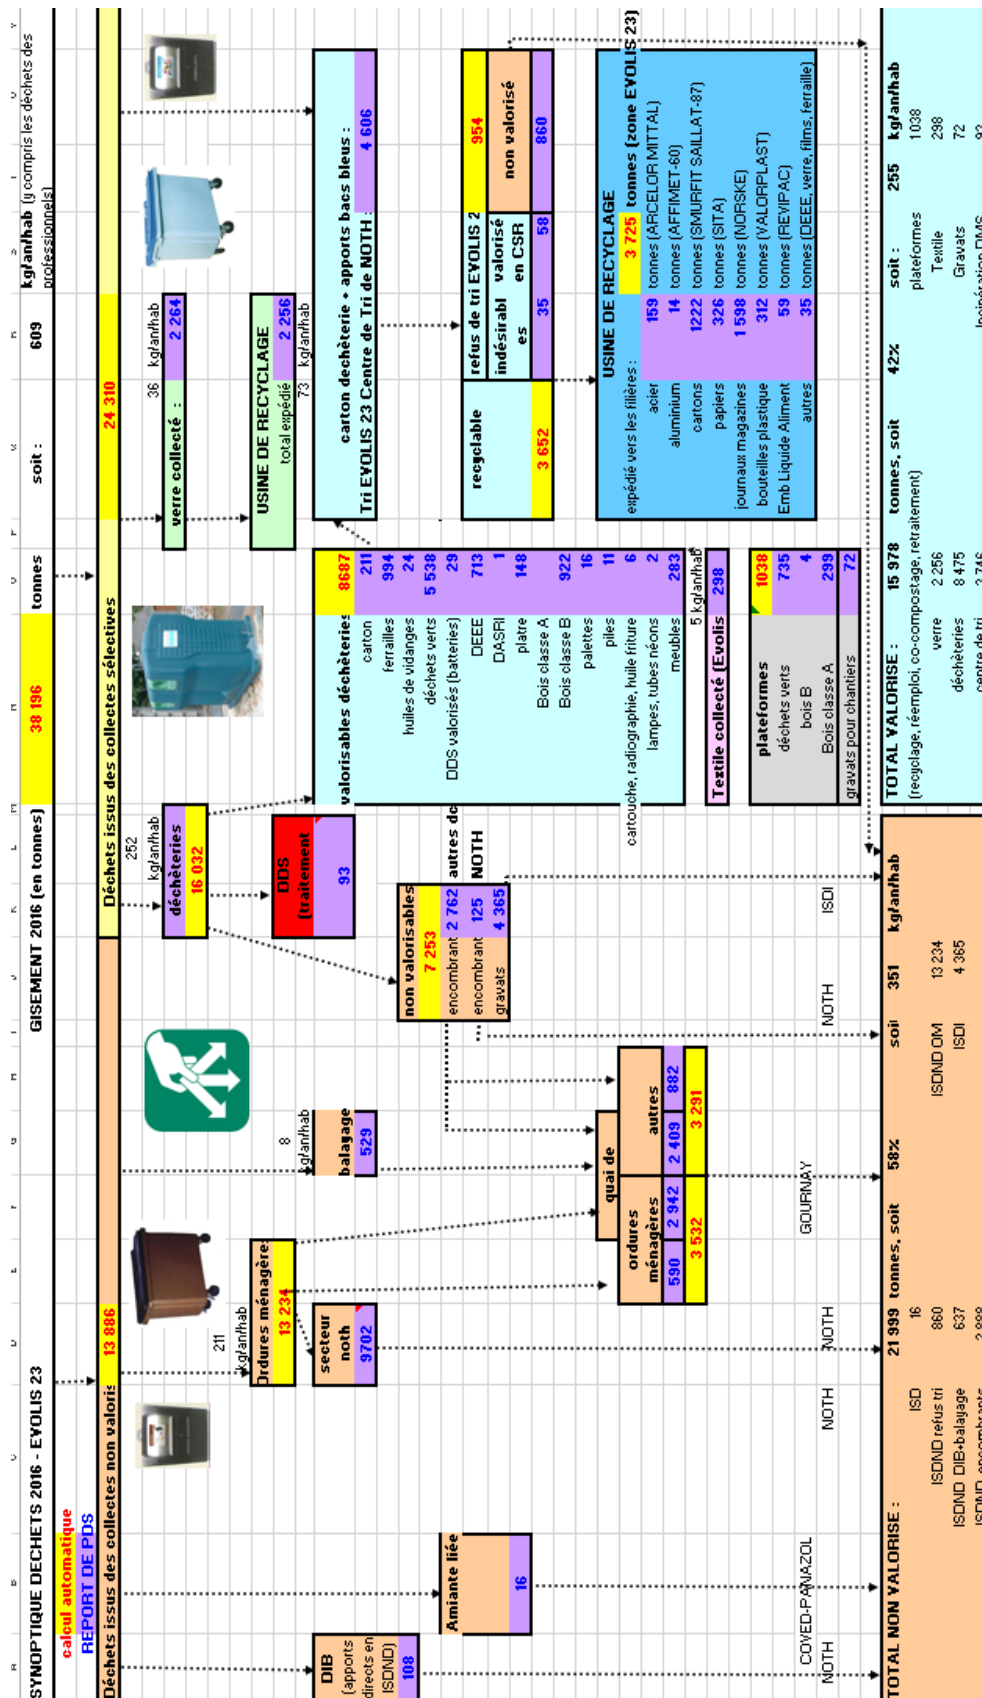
SYNOPTIQUE DECHETS 2016 - EVOLIS 23
calcul automatique
REPORT DE PDS

GISEMENT 2016 (en tonnes)   38 196   tonnes   soit :   609   kg/an/hab (y compris les déchets des professionnels)

Déchets issus des collectes non valorisées   13 886
Déchets issus des collectes sélectives   24 310

DIB (apports directs en ISDND)   108
Amiante liée   16
211 kg/an/hab
Ordures ménagères   13 234
secteur noth   9702
8 kg/an/hab
balayage   529
quai de
ordures ménagères   590   2 942   3 532
autres   2 409   882   3 291
252 kg/an/hab
déchèteries   16 032
DDS (traitement)   93
non valorisables   7 253
encombrant   2 762   autres dé
encombrant   125   NOTH
gravats   4 365

verre collecté :   36 kg/an/hab   2 264
USINE DE RECYCLAGE   total expédié   73 kg/an/hab   2 256

valorisables déchèteries   8687
carton   211
ferrailles   994
huiles de vidanges   24
déchets verts   5 538
DDS valorisés (batteries)   29
DEEE   713
DASRI   1
platre   148
Bois classe A   922
Bois classe B   16
palettes   11
piles   6
cartouche, radiographie, huile friture   2
lampes, tubes néons   283
meubles   5 kg/an/hab
Textile collecté (Evolis   298
plateformes   1038
déchets verts   735
bois B   4
Bois classe A   299
gravats pour chantiers   72

carton dechèterie + apports bacs bleus :   4 606
Tri EVOLIS 23 Centre de Tri de NOTH :
recyclable   3 652
refus de tri EVOLIS 2   954
indésirables   35
valorisé en CSR   58
non valorisé   860

USINE DE RECYCLAGE   3 725   tonnes (zone EVOLIS 23)
expédié vers les filières :
acier   159   tonnes (ARCELOR MITTAL)
aluminium   14   tonnes (AFFIMET-60)
cartons   1222   tonnes (SMURFIT SAILLAT-87)
papiers   326   tonnes (SITA)
journaux magazines   1 598   tonnes (NORSKE)
bouteilles plastique   312   tonnes (VALORPLAST)
Emb Liquide Aliment   59   tonnes (REVIPAC)
autres   35   tonnes (DEEE, verre, films, ferraille)

NOTH   COVED-PANAZOL   NOTH   NOTH   GOURNAY   NOTH   ISDI

TOTAL NON VALORISE :   21 999   tonnes, soit   58%   soit   351   kg/an/hab
ISD   16
ISDND refus tri   860
ISDND DIB+balayage   637
ISDND encombrants   2 889
ISDND OM   13 234
ISDI   4 365

TOTAL VALORISE :   15 978   tonnes, soit   42%   soit :   255   kg/an/hab
(recyclage, réemploi, co-compostage, retraitement)
verre   2 256
déchèteries   8 475
centre de tri   2 746
plateformes   1038
Textile   298
Gravats   72
Incinération DMS   93